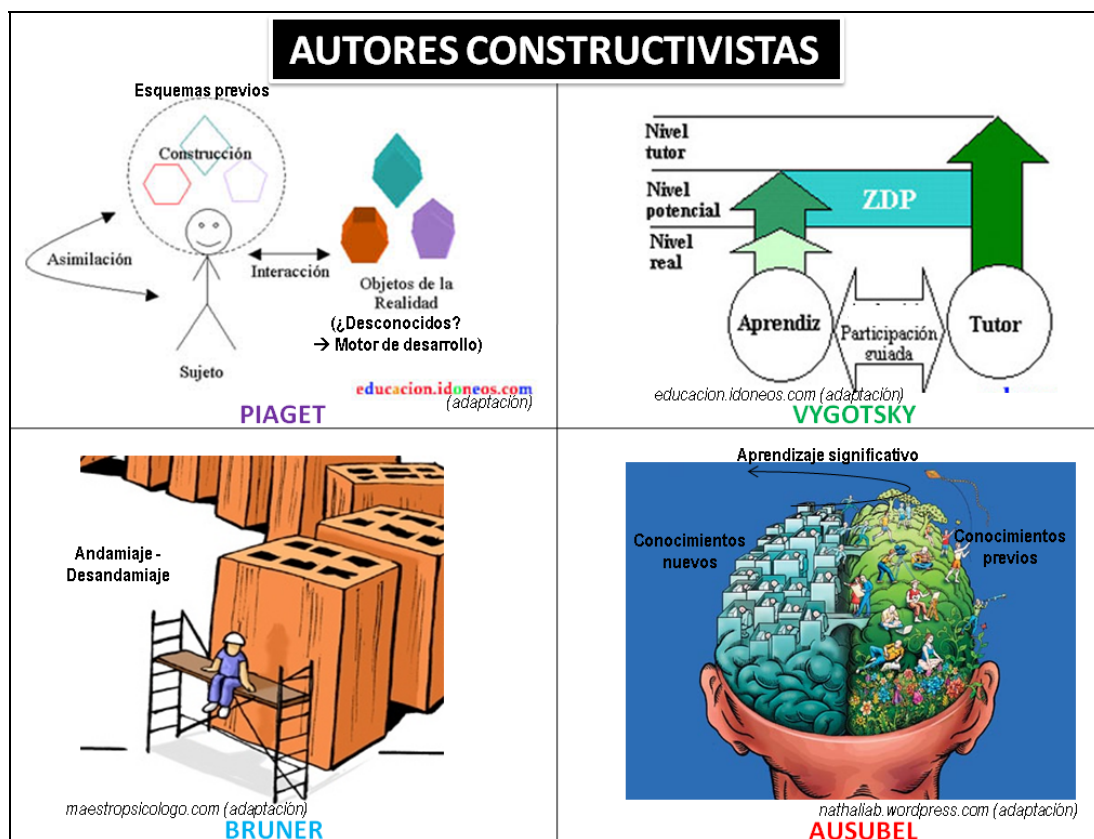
AUTORES CONSTRUCTIVISTAS

Esquemas previos

Construcción

Asimilación

Interacción

Objetos de la Realidad

(¿Desconocidos?

→ Motor de desarrollo)

Sujeto

educacion.idoneos.com

(adaptación)

PIAGET

Nivel tutor

Nivel potencial

Nivel real

ZDP

Aprendiz

Participación guiada

Tutor

educacion.idoneos.com (adaptación)

VYGOTSKY

Andamiaje - Desandamiaje

maestropsicologo.com (adaptación)

BRUNER

Aprendizaje significativo

Conocimientos nuevos

Conocimientos previos

nathaliab.wordpress.com (adaptación)

AUSUBEL